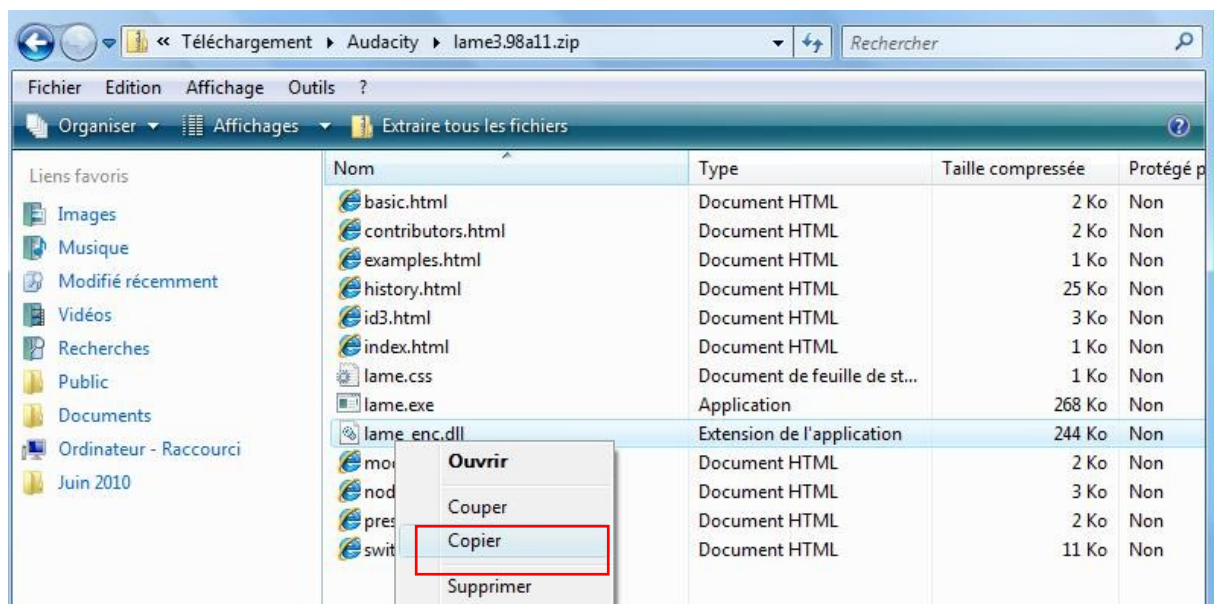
« Téléchargement ▸ Audacity ▸ lame3.98a11.zip

Rechercher

Fichier Edition Affichage Outils ?

Organiser ▾ Affichages ▾ Extraire tous les fichiers

Liens favoris

Images
Musique
Modifié récemment
Vidéos
Recherches
Public
Documents
Ordinateur - Raccourci
Juin 2010

| Nom | Type | Taille compressée | Protégé p |
|---|---|---|---|
| basic.html | Document HTML | 2 Ko | Non |
| contributors.html | Document HTML | 2 Ko | Non |
| examples.html | Document HTML | 1 Ko | Non |
| history.html | Document HTML | 25 Ko | Non |
| id3.html | Document HTML | 3 Ko | Non |
| index.html | Document HTML | 1 Ko | Non |
| lame.css | Document de feuille de st... | 1 Ko | Non |
| lame.exe | Application | 268 Ko | Non |
| lame_enc.dll | Extension de l'application | 244 Ko | Non |
| mo | Document HTML | 2 Ko | Non |
| nod | Document HTML | 3 Ko | Non |
| pres | Document HTML | 2 Ko | Non |
| swit | Document HTML | 11 Ko | Non |

Ouvrir
Couper
Copier
Supprimer